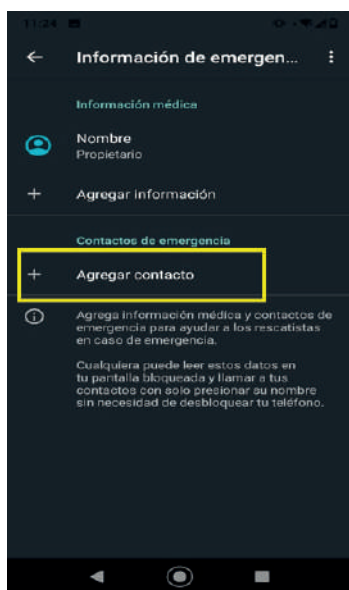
11:34

Información de emergen...

Información médica

Nombre
Propietario

Agregar información

Contactos de emergencia

Agregar contacto

Agrega información médica y contactos de emergencia para ayudar a los rescatistas en caso de emergencia.

Cualquiera puede leer estos datos en tu pantalla bloqueada y llamar a tus contactos con solo presionar su nombre sin necesidad de desbloquear tu teléfono.